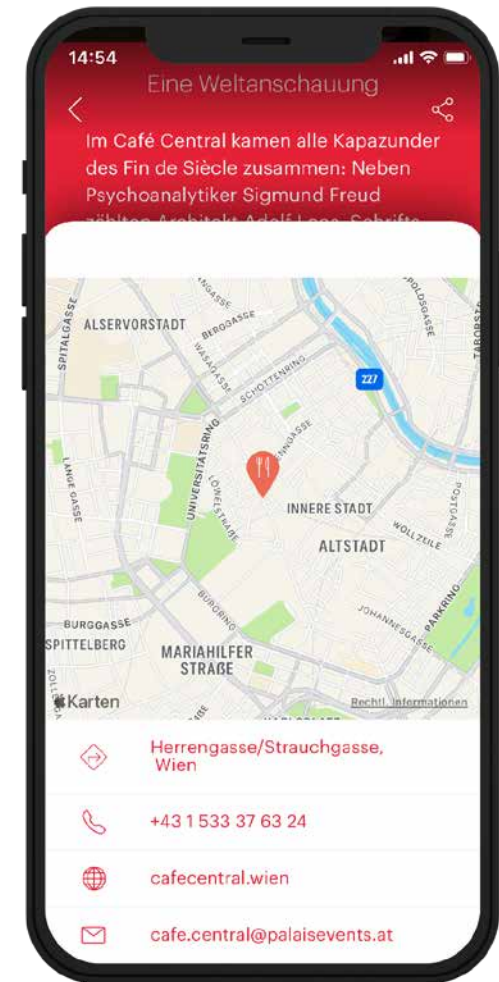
14:54

Eine Weltanschauung

Im Café Central kamen alle Kapazunder des Fin de Siècle zusammen: Neben Psychoanalytiker Sigmund Freud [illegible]

ALSERVORSTADT
SPITALGASSE
BERGGASSE
WASAGASSE
SCHOTTENRING
227
UNIVERSITÄTSRING
LANGE GASSE
LÖWELSTRASSE
INNERE STADT
WOLLZEILE
POSTGASSE
ALTSTADT
BURGRING
JOHANNESGASSE
PARKRING
BURGGASSE
SPITTELBERG
MARIAHILFER STRASSE
Karten
Rechtl. Informationen

Herrengasse/Strauchgasse, Wien

+43 1 533 37 63 24

cafecentral.wien

cafe.central@palaisevents.at